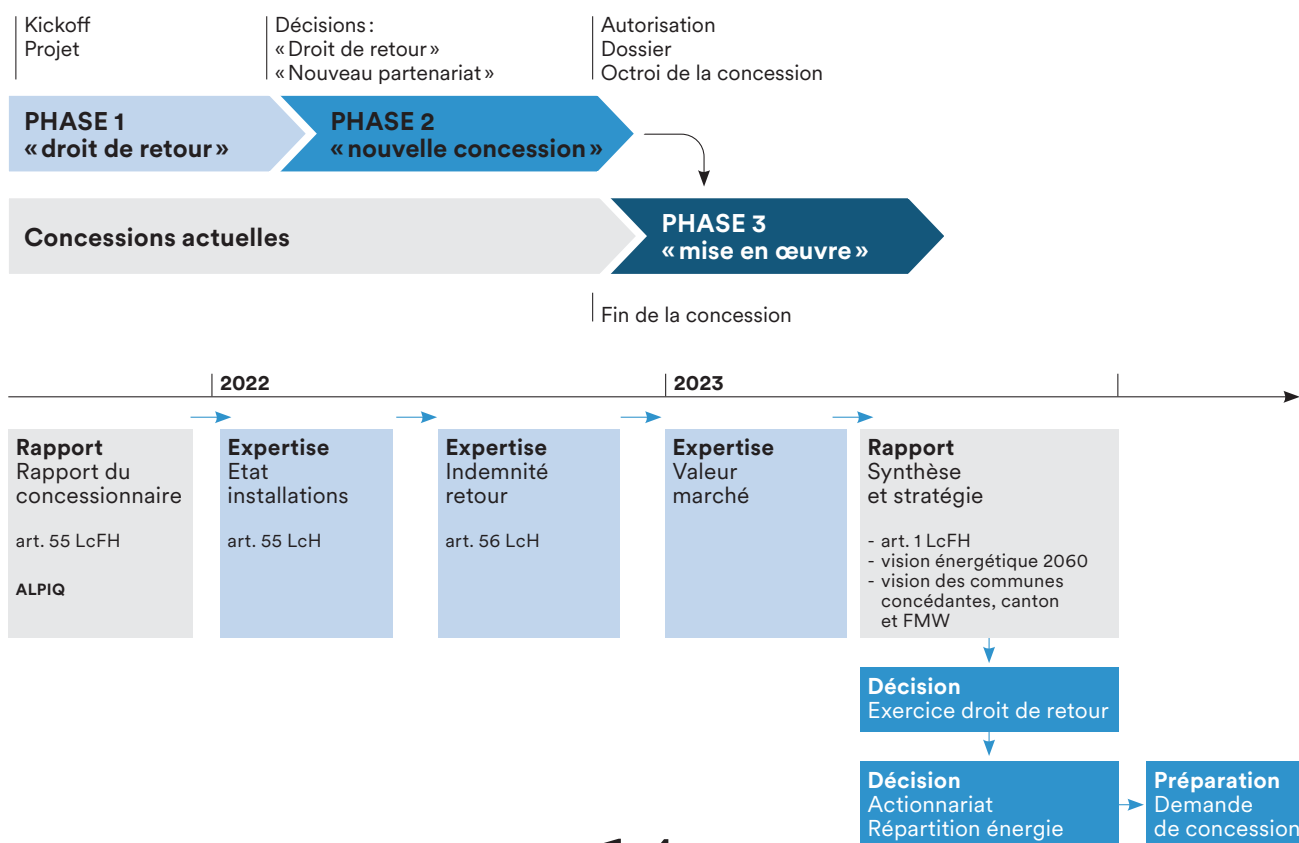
Kickoff
Projet

Décisions :
« Droit de retour »
« Nouveau partenariat »

Autorisation
Dossier
Octroi de la concession

PHASE 1
« droit de retour »

PHASE 2
« nouvelle concession »

Concessions actuelles

PHASE 3
« mise en œuvre »

Fin de la concession

2022

2023

Rapport
Rapport du concessionnaire

art. 55 LcFH

ALPIQ

Expertise
Etat installations

art. 55 LcH

Expertise
Indemnité retour

art. 56 LcH

Expertise
Valeur marché

Rapport
Synthèse et stratégie

- art. 1 LcFH
- vision énergétique 2060
- vision des communes concédantes, canton et FMW

Décision
Exercice droit de retour

Décision
Actionnariat
Répartition énergie

Préparation
Demande de concession